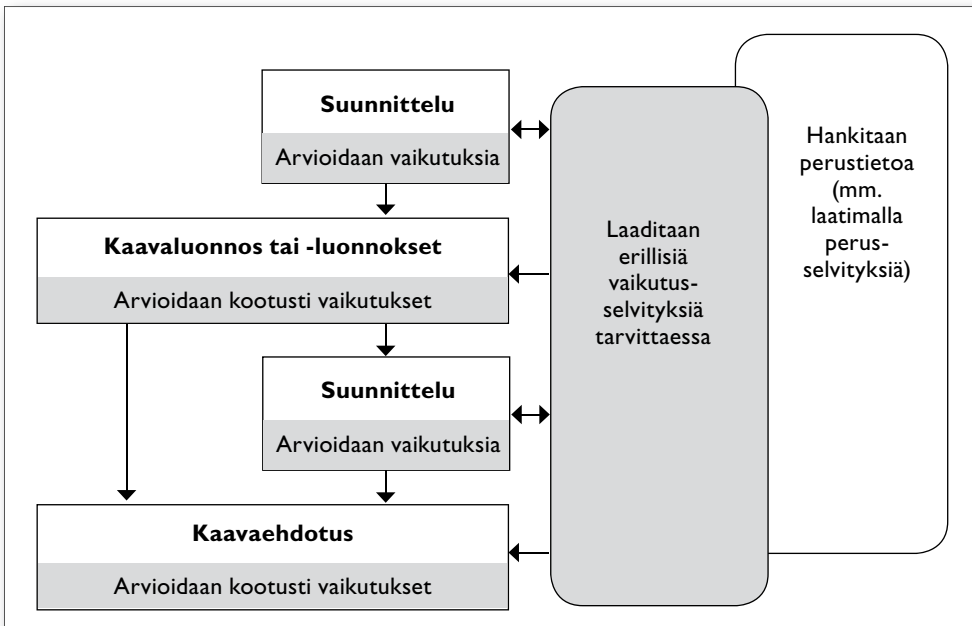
Suunnittelu

Arvioidaan vaikutuksia

Kaavaluonnos tai -luonnokset

Arvioidaan kootusti vaikutukset

Suunnittelu

Arvioidaan vaikutuksia

Kaavaehdotus

Arvioidaan kootusti vaikutukset

Laaditaan erillisiä vaikutusselvityksiä tarvittaessa

Hankitaan perustietoa (mm. laatimalla perusselvityksiä)